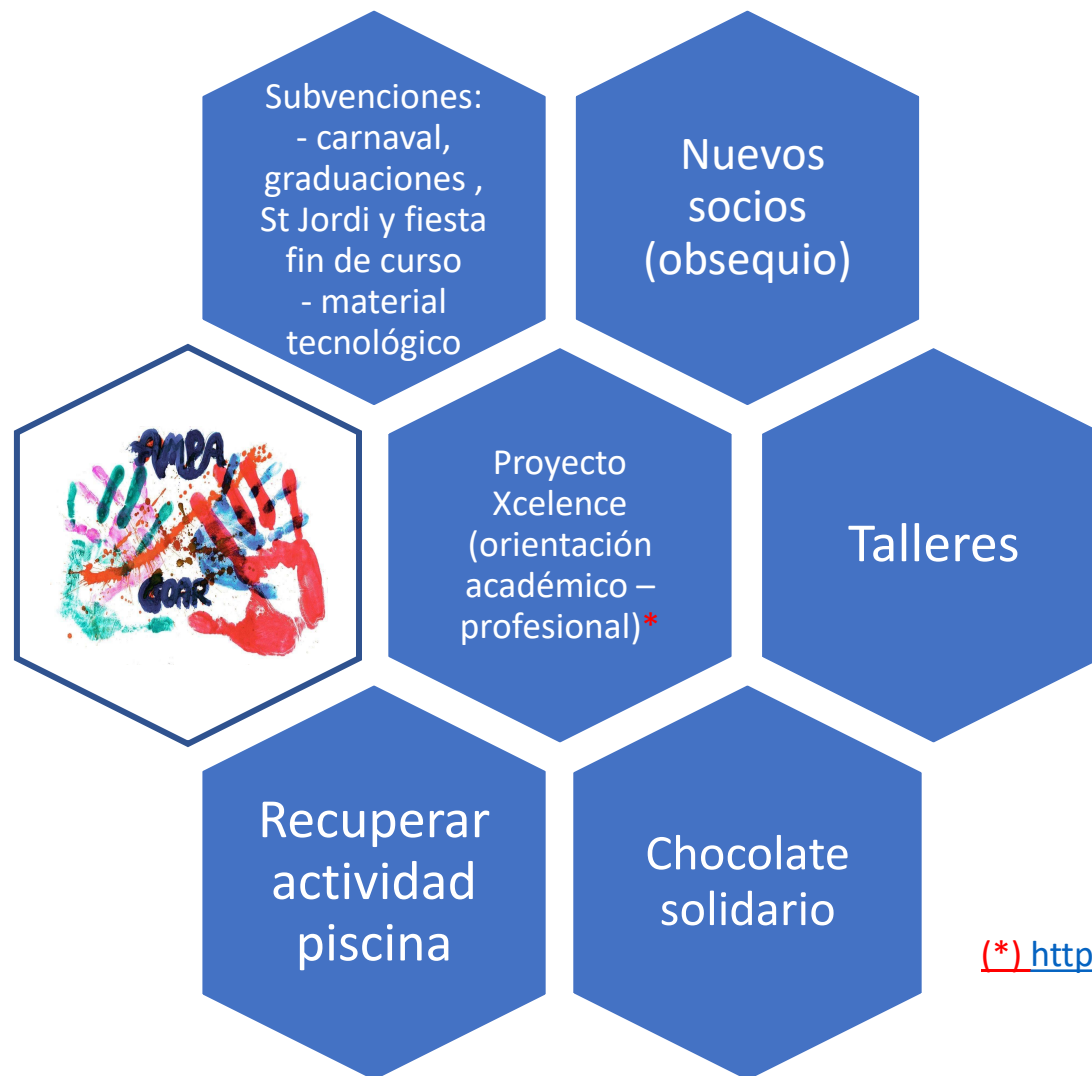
Subvenciones:
- carnaval, graduaciones , St Jordi y fiesta fin de curso
- material tecnológico

Nuevos socios (obsequio)

AMPA
GOAR

Proyecto Xcelence (orientación académico – profesional)*

Talleres

Recuperar actividad piscina

Chocolate solidario

(*) http